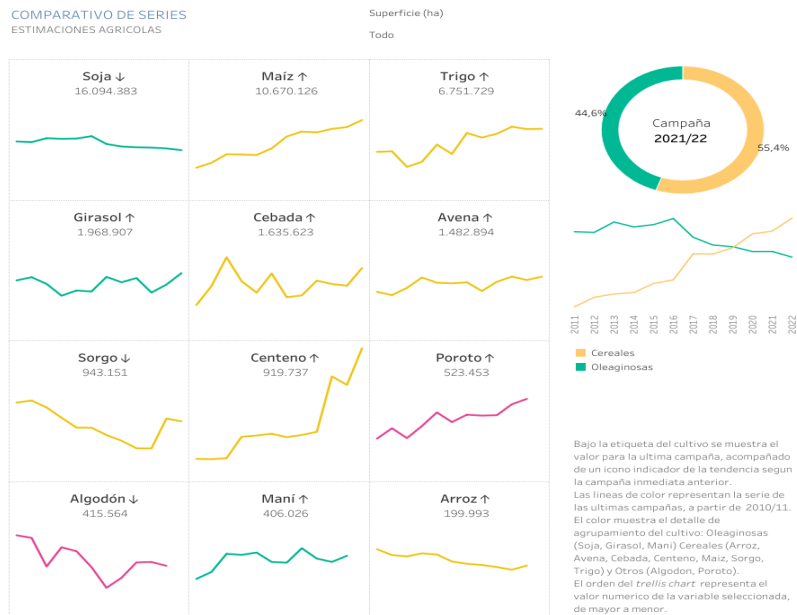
COMPARATIVO DE SERIES
ESTIMACIONES AGRICOLAS

Superficie (ha)
Todo

Soja ↓
16.094.383

Maíz ↑
10.670.126

Trigo ↑
6.751.729

Girasol ↑
1.968.907

Cebada ↑
1.635.623

Avena ↑
1.482.894

Sorgo ↓
943.151

Centeno ↑
919.737

Poroto ↑
523.453

Algodón ↓
415.564

Maní ↑
406.026

Arroz ↑
199.993

44,6%
Campaña
2021/22
55,4%

2011 2012 2013 2014 2015 2016 2017 2018 2019 2020 2021 2022

Cereales
Oleaginosas

Bajo la etiqueta del cultivo se muestra el valor para la ultima campaña, acompañado de un icono indicador de la tendencia segun la campaña inmediata anterior.
Las lineas de color representan la serie de las ultimas campañas, a partir de 2010/11.
El color muestra el detalle de agrupamiento del cultivo: Oleaginosas (Soja, Girasol, Mani) Cereales (Arroz, Avena, Cebada, Centeno, Maiz, Sorgo, Trigo) y Otros (Algodon, Poroto).
El orden del trellis chart representa el valor numerico de la variable seleccionada, de mayor a menor.